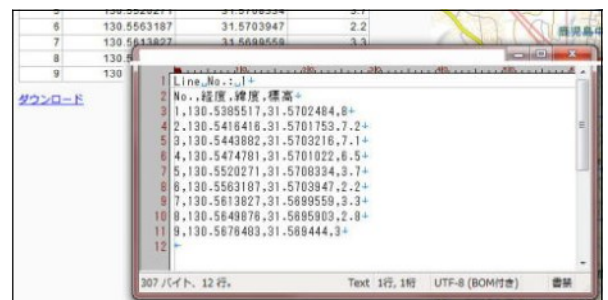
| 5 | 130.5520271 | 31.5708334 | 3.7 |
|---|---|---|---|
| 6 | 130.5563187 | 31.5703947 | 2.2 |
| 7 | 130.5613827 | 31.5699559 | 3.3 |
| 8 | 130.5 | | |
| 9 | 130 | | |

ダウンロード

1 Line No.:1
2 No.,経度,緯度,標高
3 1,130.5385517,31.5702484,8
4 2,130.5416416,31.5701753,7.2
5 3,130.5443882,31.5703216,7.1
6 4,130.5474781,31.5701022,6.5
7 5,130.5520271,31.5708334,3.7
8 6,130.5563187,31.5703947,2.2
9 7,130.5613827,31.5699559,3.3
10 8,130.5649876,31.5695903,2.8
11 9,130.5678483,31.569444,3
12

307 バイト、12 行。 Text 1行, 1桁 UTF-8 (BOM付き) 書築